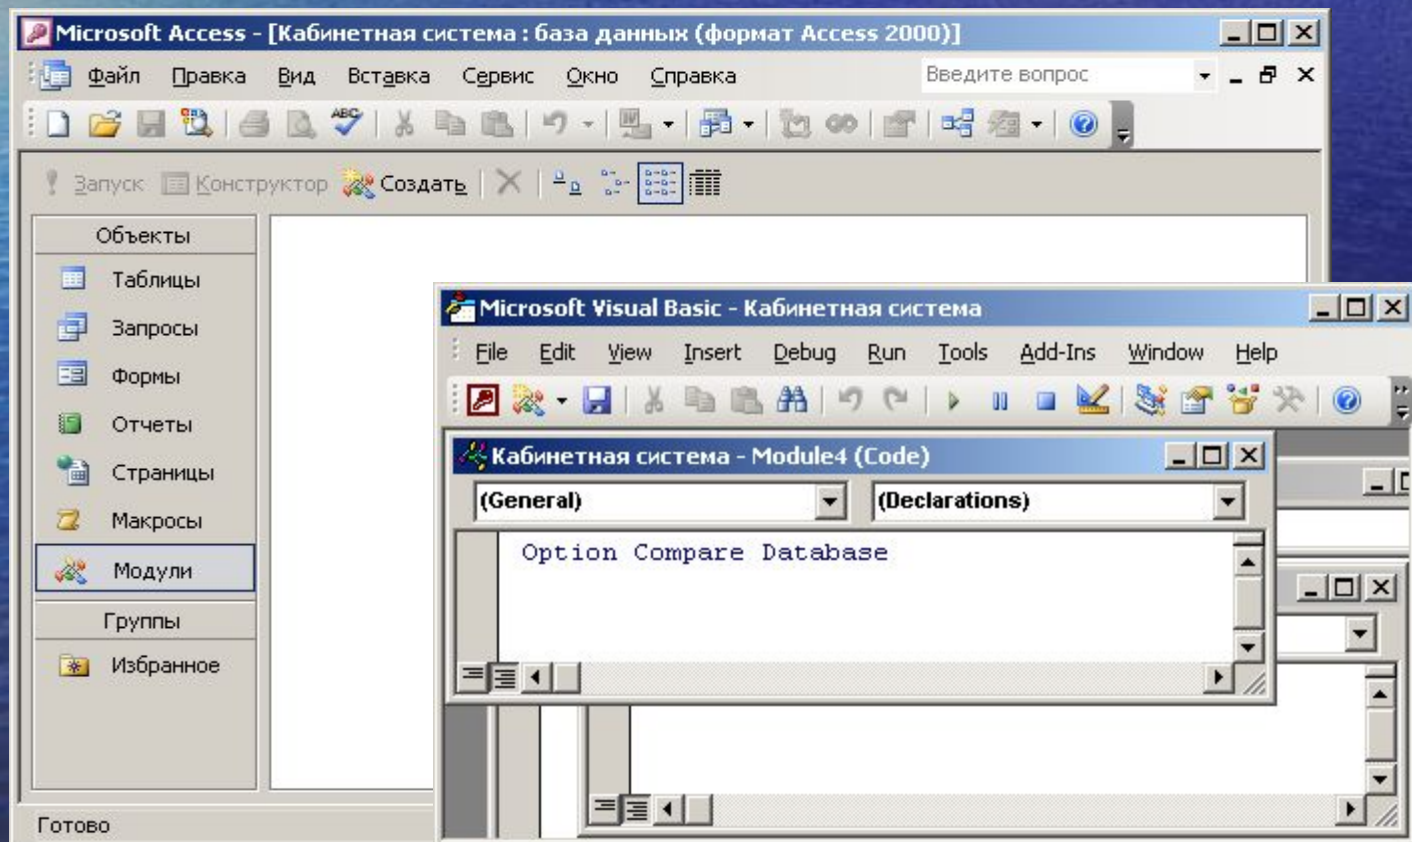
Microsoft Access - [Кабинетная система : база данных (формат Access 2000)]

Файл Правка Вид Вставка Сервис Окно Справка

Введите вопрос

Запуск Конструктор Создать

Объекты
Таблицы
Запросы
Формы
Отчеты
Страницы
Макросы
Модули
Группы
Избранное

Microsoft Visual Basic - Кабинетная система

File Edit View Insert Debug Run Tools Add-Ins Window Help

Кабинетная система - Module4 (Code)

(General)

(Declarations)

Option Compare Database

Готово